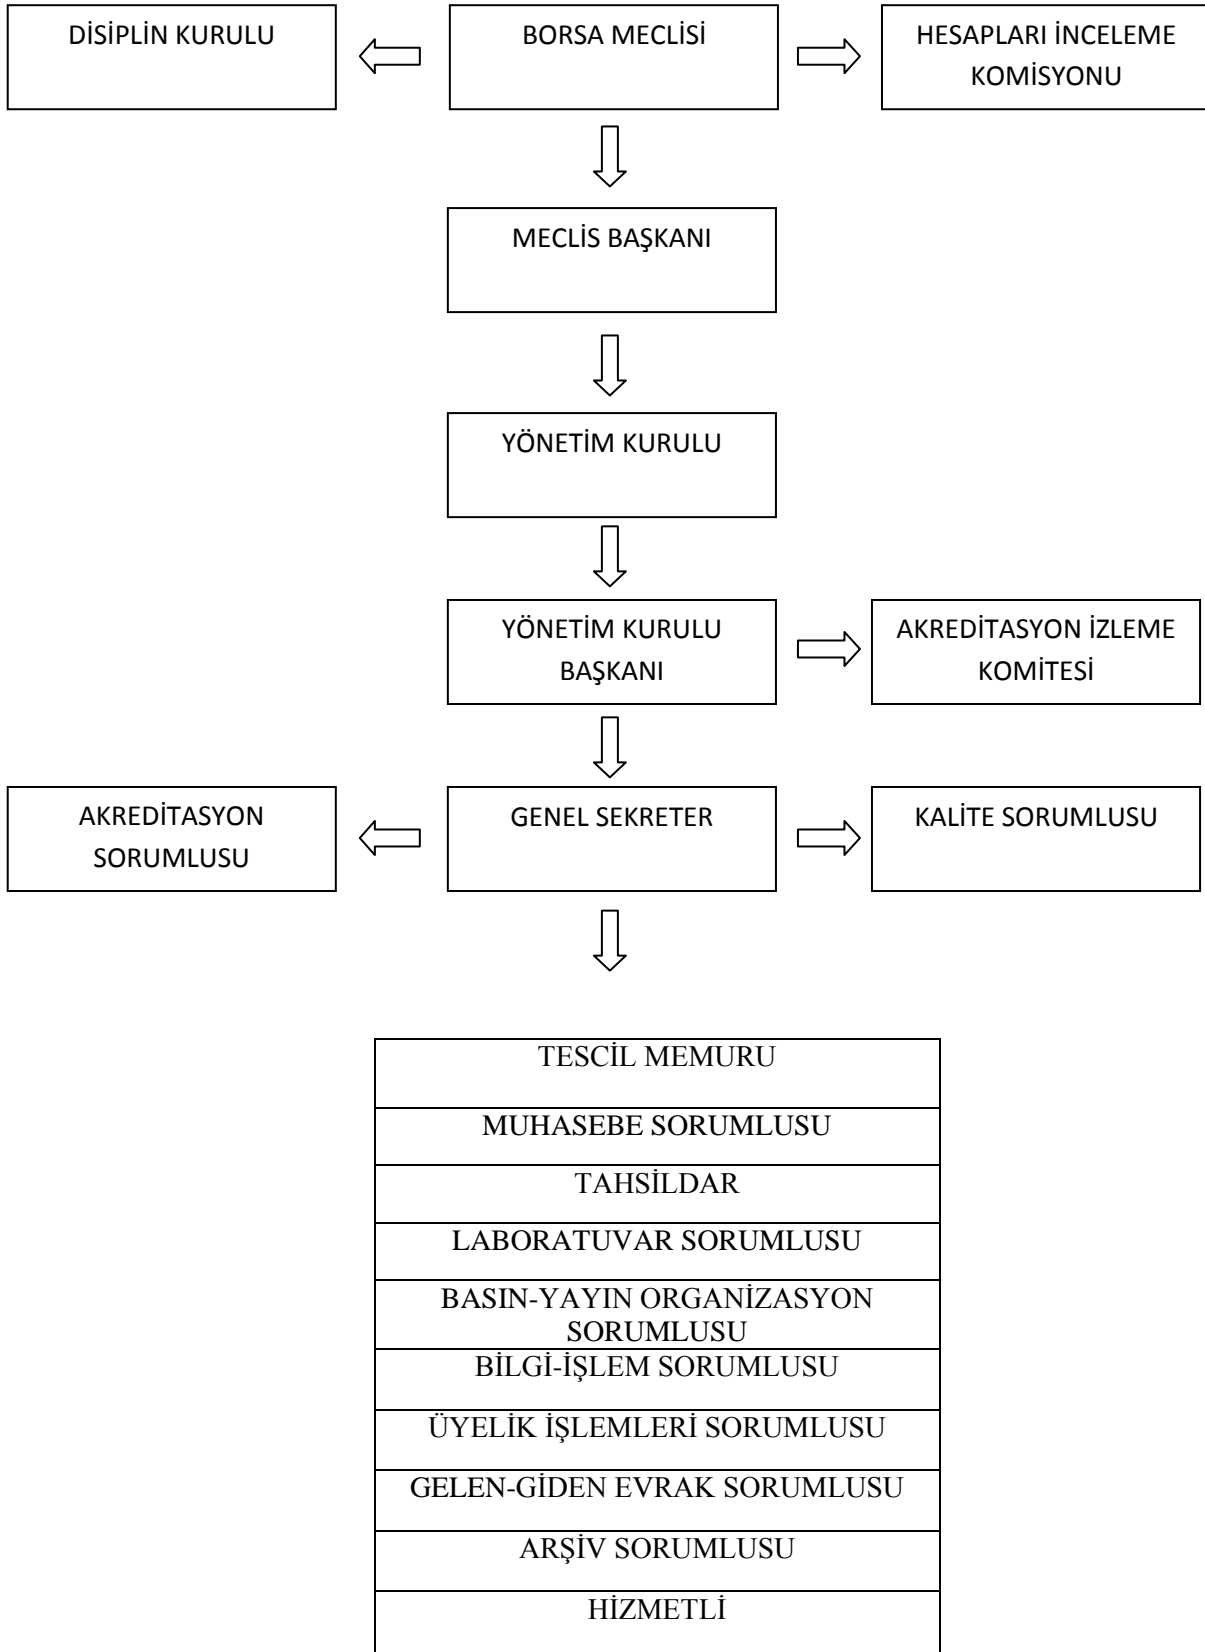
DİSİPLİN KURULU

BORSA MECLİSİ

HESAPLARI İNCELEME KOMİSYONU

MECLİS BAŞKANI

YÖNETİM KURULU

YÖNETİM KURULU BAŞKANI

AKREDİTASYON İZLEME KOMİTESİ

AKREDİTASYON SORUMLUSU

GENEL SEKRETER

KALİTE SORUMLUSU

| TESCİL MEMURU |
|---|
| MUHASEBE SORUMLUSU |
| TAHSİLDAR |
| LABORATUVAR SORUMLUSU |
| BASIN-YAYIN ORGANİZASYON SORUMLUSU |
| BİLGİ-İŞLEM SORUMLUSU |
| ÜYELİK İŞLEMLERİ SORUMLUSU |
| GELEN-GİDEN EVRAK SORUMLUSU |
| ARŞİV SORUMLUSU |
| HİZMETLİ |